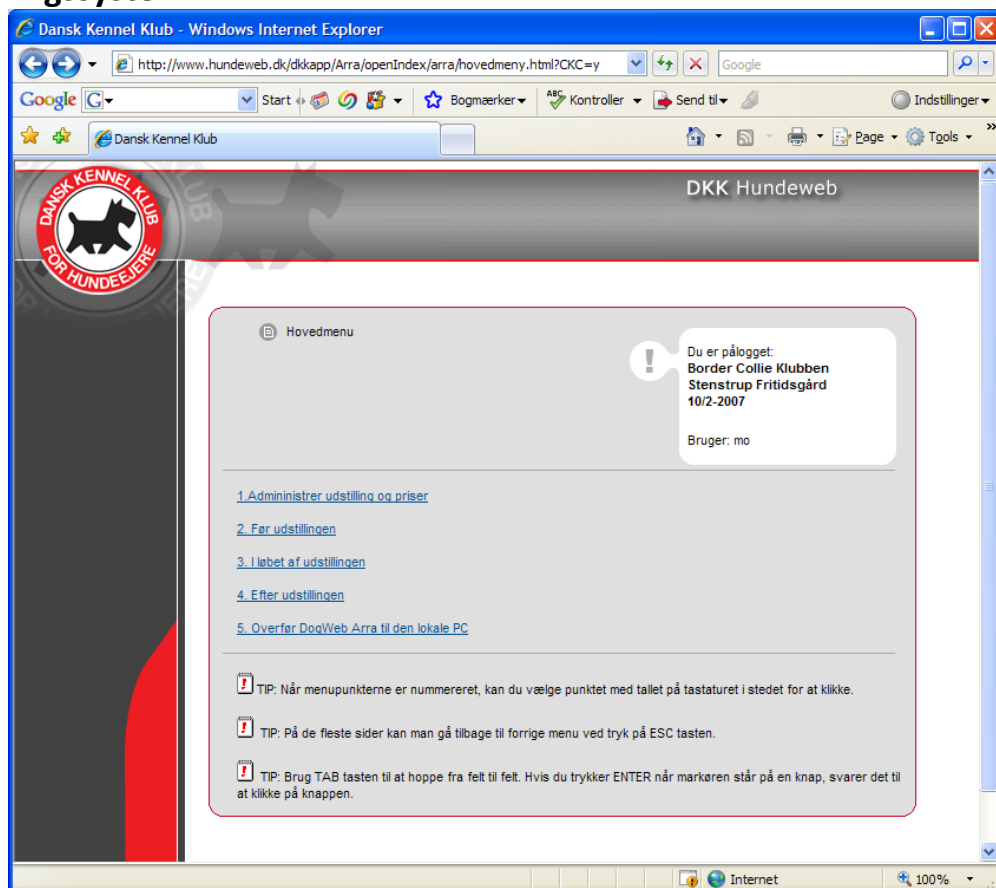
Dansk Kennel Klub - Windows Internet Explorer

http://www.hundeweb.dk/dkkapp/Arra/openIndex/arra/hovedmeny.html?CKC=y

Google

Google G Start Bogmærker Kontroller Send til Indstillinger

Dansk Kennel Klub

Page Tools

DANSK KENNEL KLUB FOR HUNDEEJERE

DKK Hundeweb

Hovedmenu

Du er pålogget:
Border Collie Klubben
Stenstrup Fritidsgård
10/2-2007

Bruger: mo

1.Admininistrer udstilling og priser

2. Før udstillingen

3. I løbet af udstillingen

4. Efter udstillingen

5. Overfør DogWeb Arra til den lokale PC

TIP: Når menupunkterne er nummereret, kan du vælge punktet med tallet på tastaturet i stedet for at klikke.

TIP: På de fleste sider kan man gå tilbage til forrige menu ved tryk på ESC tasten.

TIP: Brug TAB tasten til at hoppe fra felt til felt. Hvis du trykker ENTER når markøren står på en knap, svarer det til at klikke på knappen.

Internet

100%